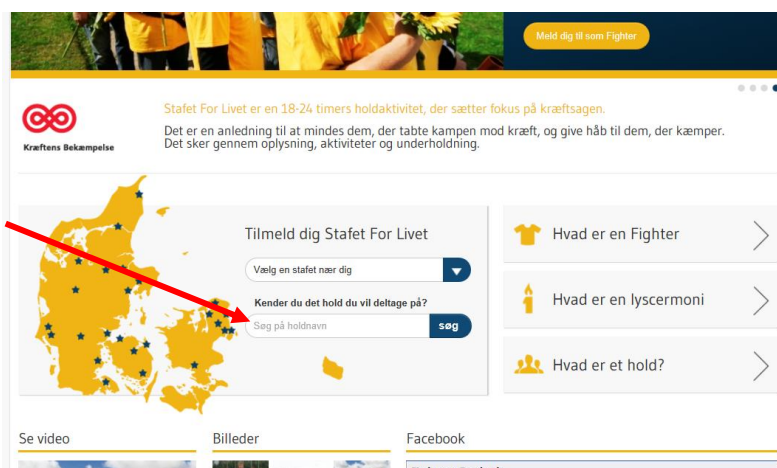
Meld dig til som Fighter

Kræftens Bekæmpelse

Stafet For Livet er en 18-24 timers holdaktivitet, der sætter fokus på kræftsagen.

Det er en anledning til at mindes dem, der tabte kampen mod kræft, og give håb til dem, der kæmper. Det sker gennem oplysning, aktiviteter og underholdning.

Tilmeld dig Stafet For Livet

Vælg en stafet nær dig

Kender du det hold du vil deltage på?

Søg på holdnavn

søg

Hvad er en Fighter

Hvad er en lyscermoni

Hvad er et hold?

Se video

Billeder

Facebook